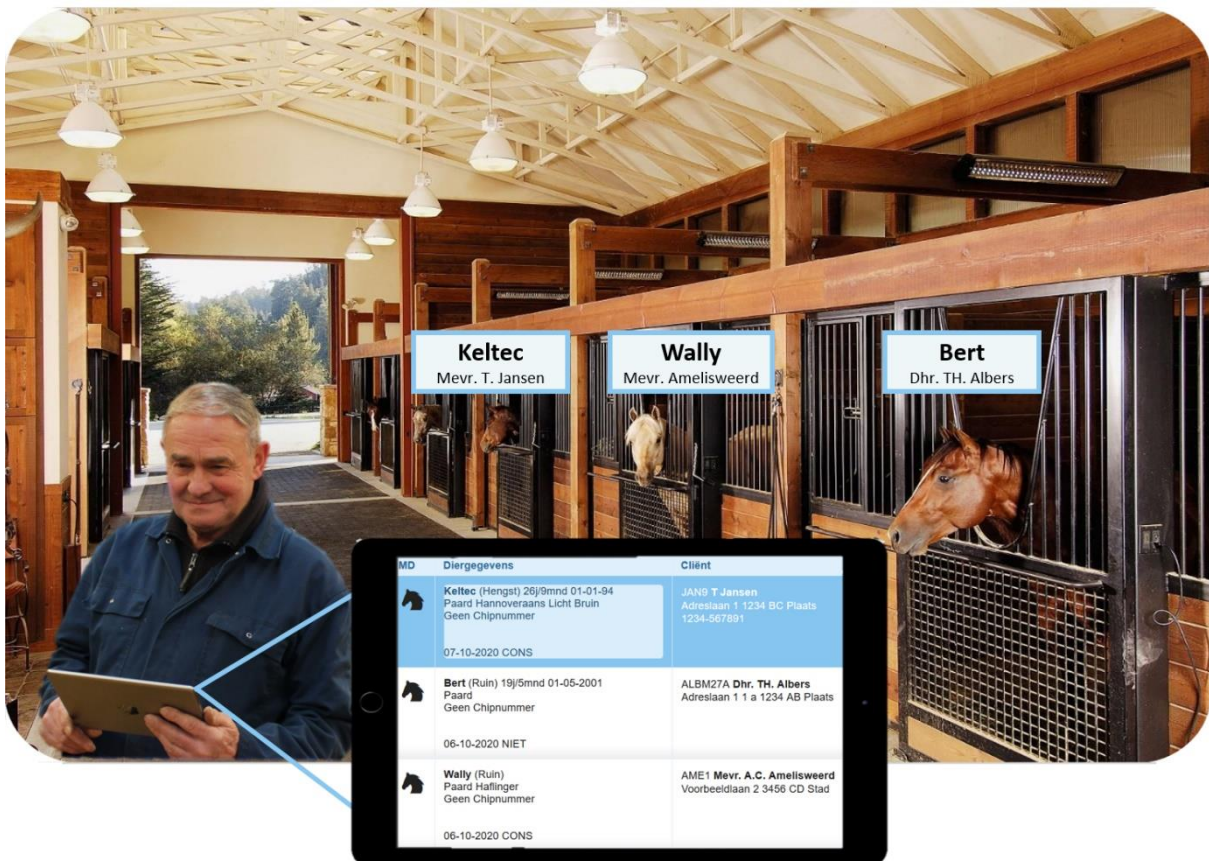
Keltec
Mevr. T. Jansen

Wally
Mevr. Amelisweerd

Bert
Dhr. TH. Albers

| MD | Diergegevens | Cliënt |
|---|---|---|
| | **Keltec** (Hengst) 26j/9mnd 01-01-94 Paard Hannoveraans Licht Bruin Geen Chipnummer 07-10-2020 CONS | JAN9 **T Jansen** Adreslaan 1 1234 BC Plaats 1234-567891 |
| | **Bert** (Ruin) 19j/5mnd 01-05-2001 Paard Geen Chipnummer 06-10-2020 NIET | ALBM27A **Dhr. TH. Albers** Adreslaan 1 1 a 1234 AB Plaats |
| | **Wally** (Ruin) Paard Haflinger Geen Chipnummer 06-10-2020 CONS | AME1 **Mevr. A.C. Amelisweerd** Voorbeeldlaan 2 3456 CD Stad |